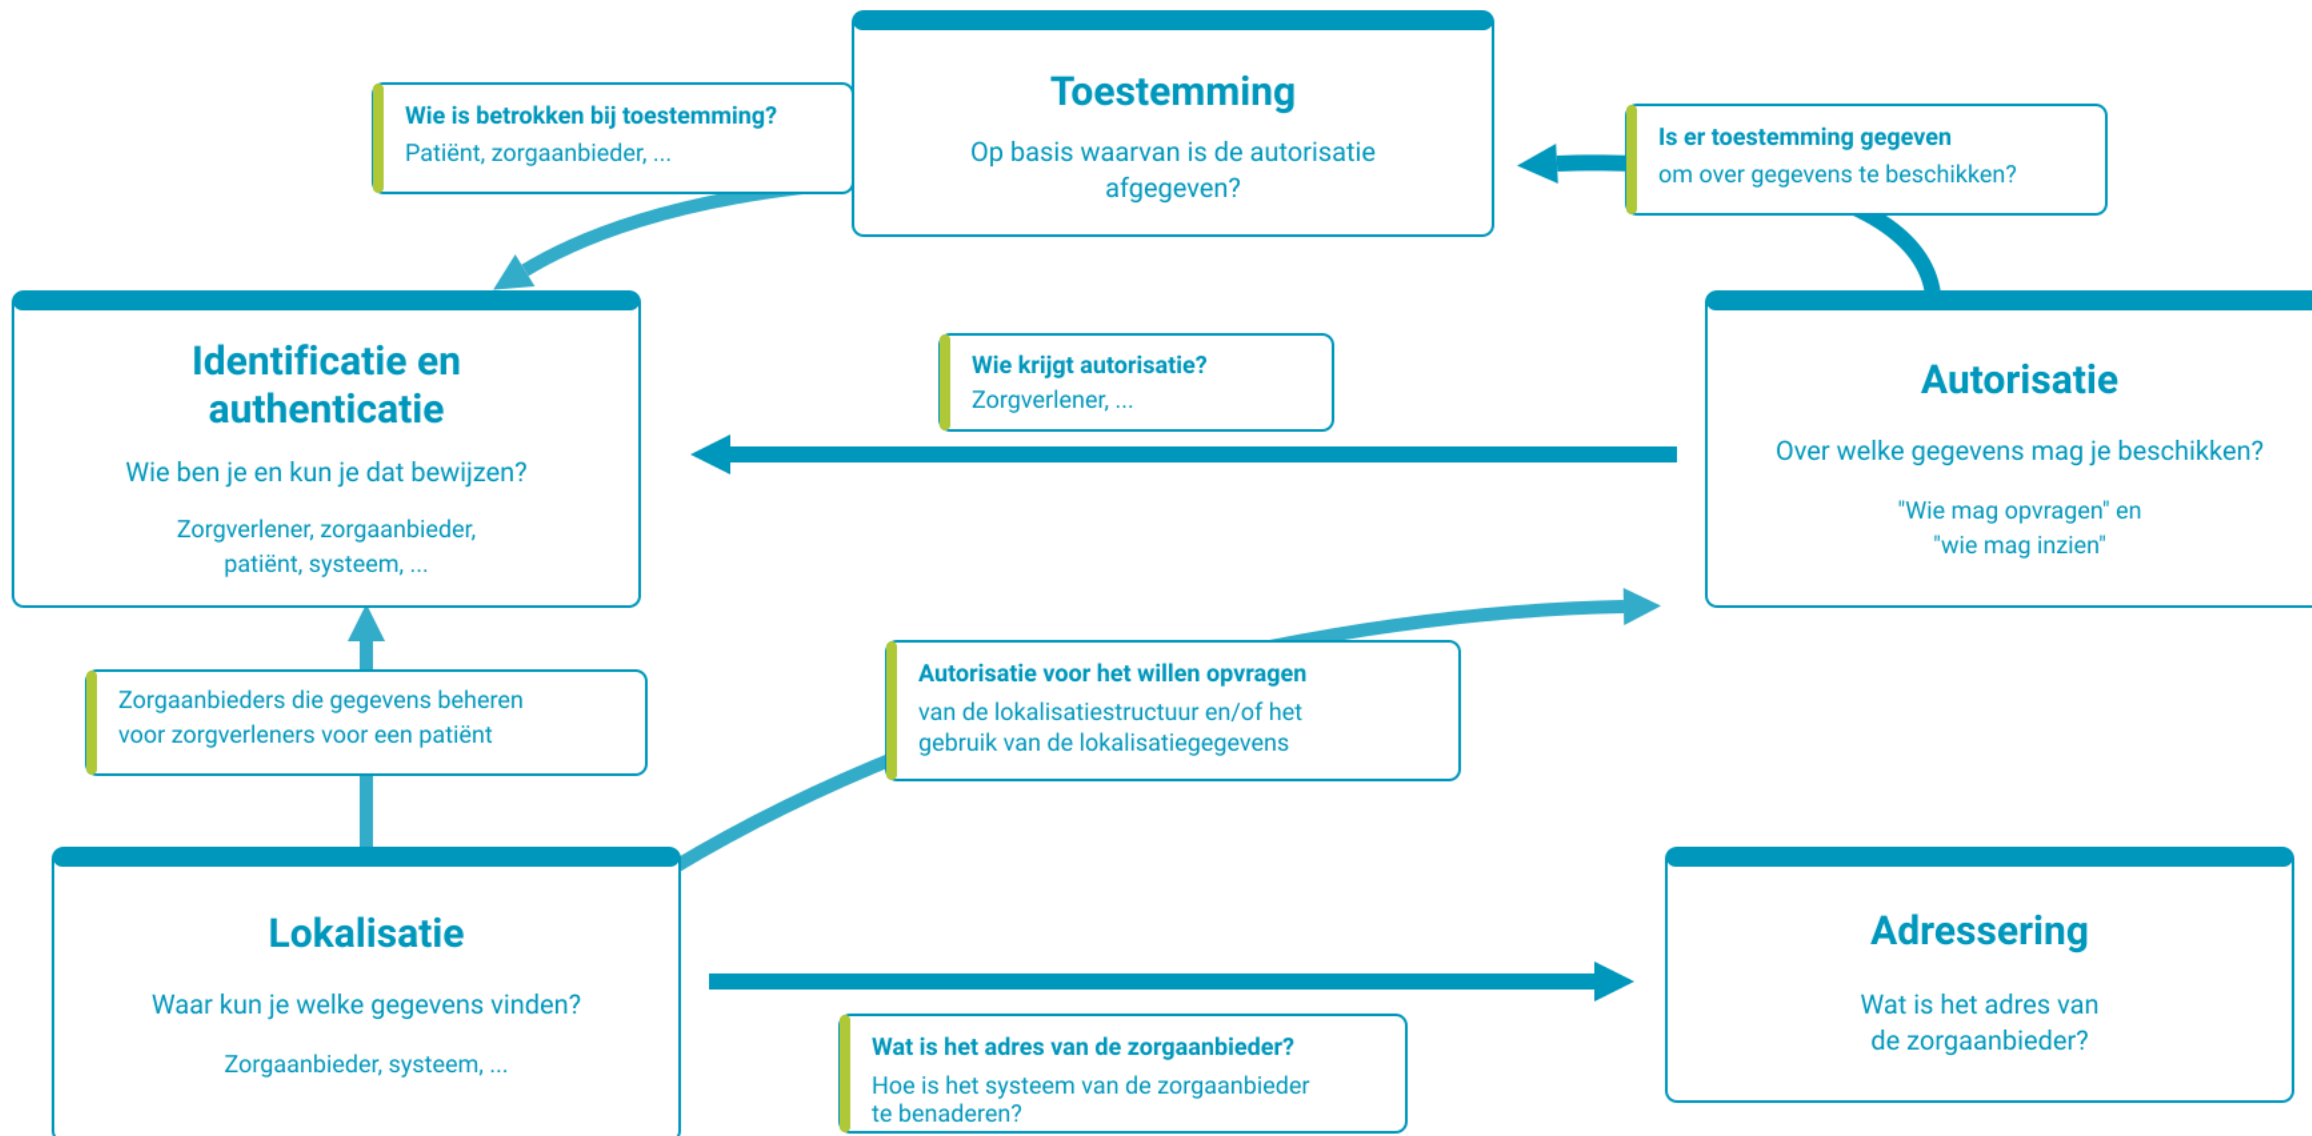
Wie is betrokken bij toestemming?
Patiënt, zorgaanbieder, ...

Toestemming
Op basis waarvan is de autorisatie afgegeven?

Is er toestemming gegeven
om over gegevens te beschikken?

Identificatie en authenticatie
Wie ben je en kun je dat bewijzen?
Zorgverlener, zorgaanbieder, patiënt, systeem, ...

Wie krijgt autorisatie?
Zorgverlener, ...

Autorisatie
Over welke gegevens mag je beschikken?
"Wie mag opvragen" en "wie mag inzien"

Zorgaanbieders die gegevens beheren voor zorgverleners voor een patiënt

Autorisatie voor het willen opvragen
van de lokalisatiestructuur en/of het gebruik van de lokalisatiegegevens

Lokalisatie
Waar kun je welke gegevens vinden?
Zorgaanbieder, systeem, ...

Wat is het adres van de zorgaanbieder?
Hoe is het systeem van de zorgaanbieder te benaderen?

Adressering
Wat is het adres van de zorgaanbieder?